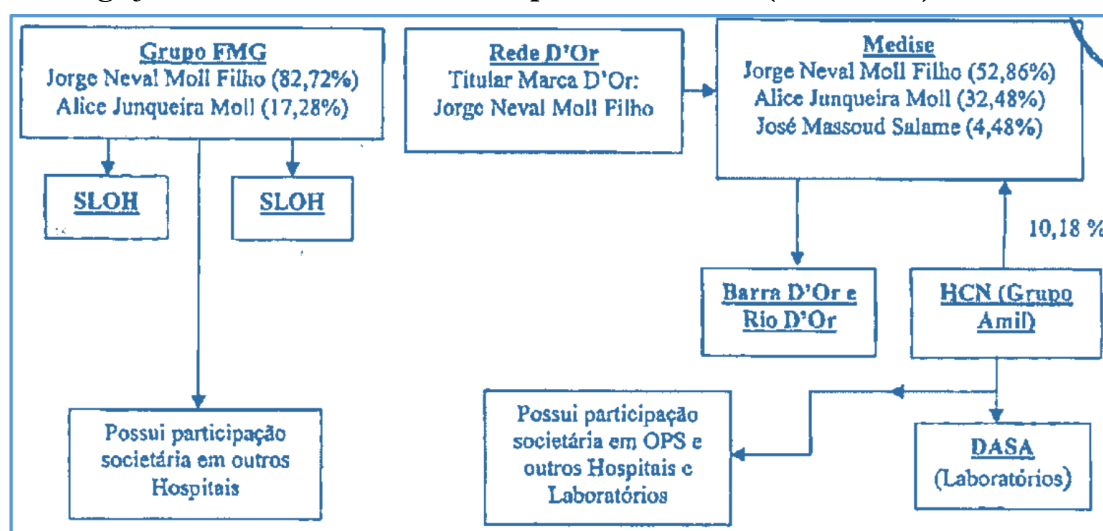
Grupo FMG
Jorge Neval Moll Filho (82,72%)
Alice Junqueira Moll (17,28%)

SLOH

SLOH

Possui participação societária em outros Hospitais

Rede D'Or
Titular Marca D'Or:
Jorge Neval Moll Filho

Medise
Jorge Neval Moll Filho (52,86%)
Alice Junqueira Moll (32,48%)
José Massoud Salame (4,48%)

10,18 %

Barra D'Or e Rio D'Or

HCN (Grupo Amil)

Possui participação societária em OPS e outros Hospitais e Laboratórios

DASA
(Laboratórios)